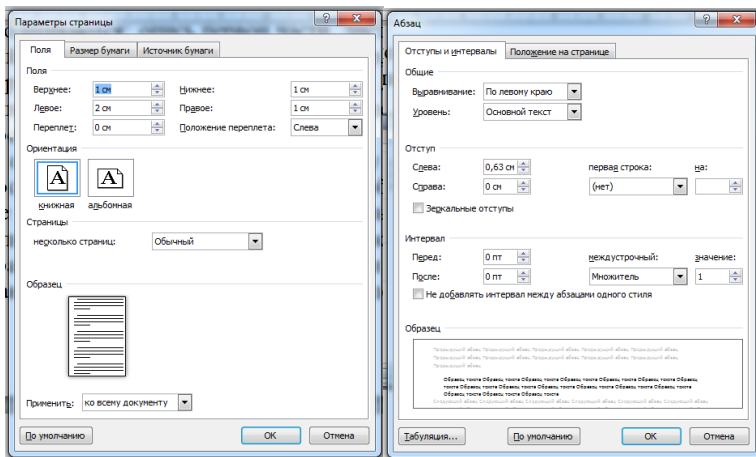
Параметры страницы

Поля | Размер бумаги | Источник бумаги

Поля

Верхнее: 1 см
Нижнее: 1 см
Левое: 2 см
Правое: 1 см
Переплет: 0 см
Положение переплета: Слева

Ориентация

книжная
альбомная

Страницы

несколько страниц: Обычный

Образец

Применить: ко всему документу

По умолчанию
OK
Отмена

Абзац

Отступы и интервалы | Положение на странице

Общие

Выравнивание: По левому краю
Уровень: Основной текст

Отступ

Слева: 0,63 см
Справа: 0 см
первая строка: (нет)
на:

Зеркальные отступы

Интервал

Перед: 0 пт
После: 0 пт
междустрочный: Множитель
значение: 1

Не добавлять интервал между абзацами одного стиля

Образец

Предыдущий абзац Предыдущий абзац Предыдущий абзац Предыдущий абзац Предыдущий абзац Предыдущий абзац Предыдущий абзац Предыдущий абзац Предыдущий абзац Предыдущий абзац Предыдущий абзац Предыдущий абзац

Образец текста Образец текста Образец текста Образец текста Образец текста Образец текста Образец текста Образец текста Образец текста Образец текста Образец текста Образец текста Образец текста Образец текста Образец текста

Следующий абзац Следующий абзац Следующий абзац Следующий абзац Следующий абзац Следующий абзац Следующий абзац Следующий абзац Следующий абзац Следующий абзац

Табуляция...
По умолчанию
OK
Отмена